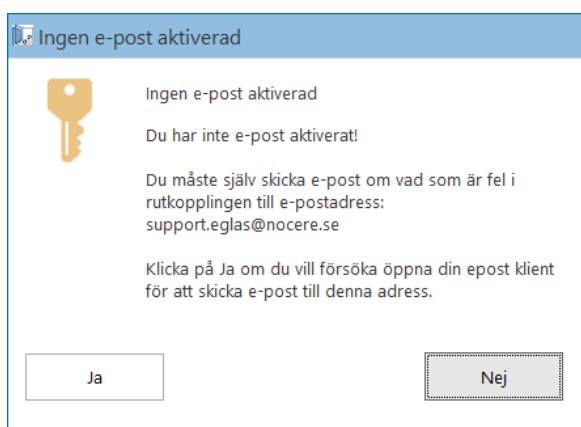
Ingen e-post aktiverad

Ingen e-post aktiverad

Du har inte e-post aktiverat!

Du måste själv skicka e-post om vad som är fel i rutkopplingen till e-postadress: support.eglas@nocere.se

Klicka på Ja om du vill försöka öppna din epost klient för att skicka e-post till denna adress.

Ja

Nej